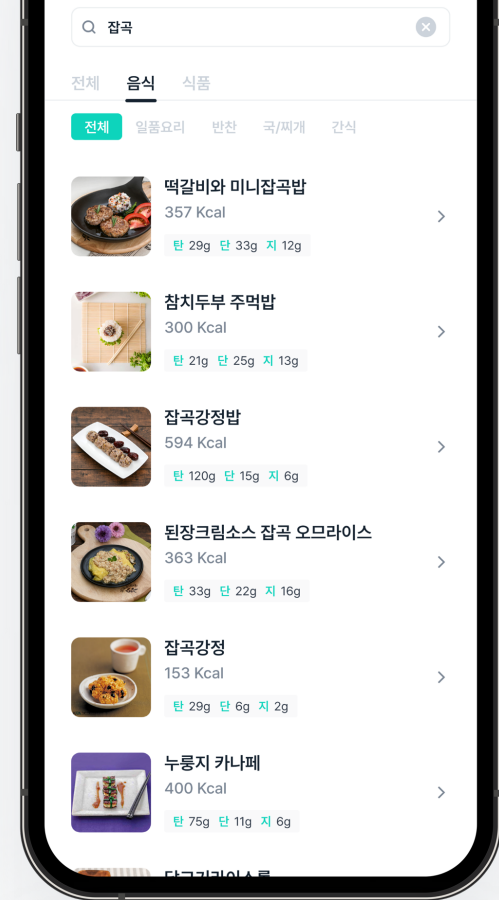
잡곡

전체 음식 식품

전체 일품요리 반찬 국/찌개 간식

떡갈비와 미니잡곡밥
357 Kcal
탄 29g 단 33g 지 12g

참치두부 주먹밥
300 Kcal
탄 21g 단 25g 지 13g

잡곡강정밥
594 Kcal
탄 120g 단 15g 지 6g

된장크림소스 잡곡 오므라이스
363 Kcal
탄 33g 단 22g 지 16g

잡곡강정
153 Kcal
탄 29g 단 6g 지 2g

누룽지 카나페
400 Kcal
탄 75g 단 11g 지 6g

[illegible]